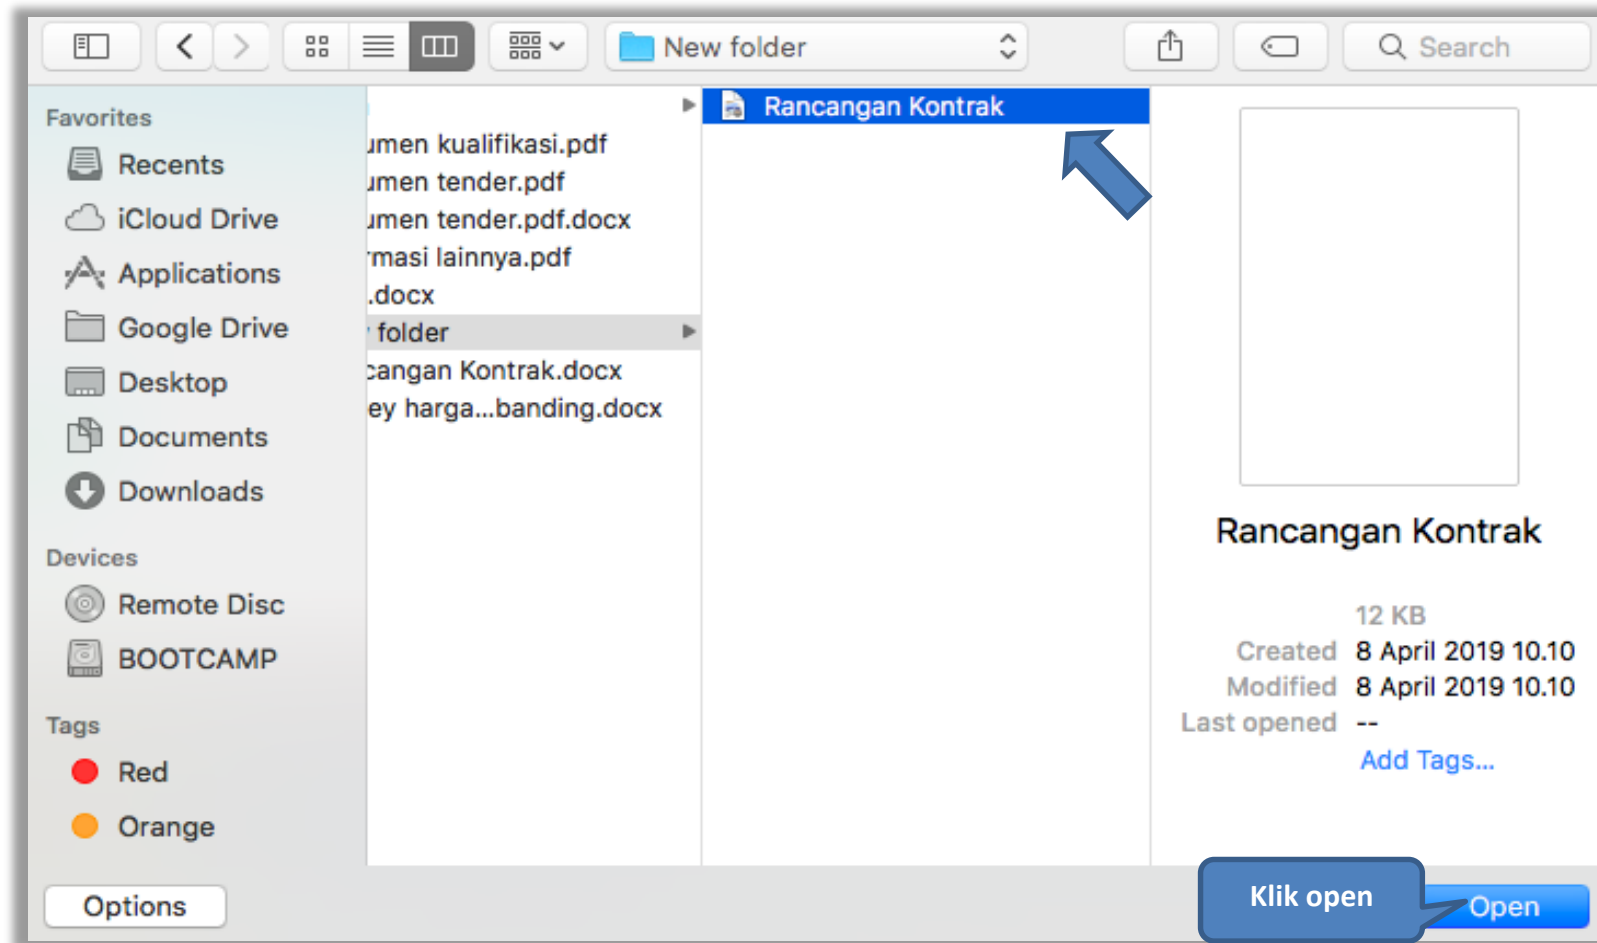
New folder

Search

Favorites

Recents

iCloud Drive

Applications

Google Drive

Desktop

Documents

Downloads

Devices

Remote Disc

BOOTCAMP

Tags

Red

Orange

umen kualifikasi.pdf
umen tender.pdf
umen tender.pdf.docx
rmasi lainnya.pdf
.docx
folder
cangan Kontrak.docx
ey harga...banding.docx

Rancangan Kontrak

Rancangan Kontrak

12 KB
Created 8 April 2019 10.10
Modified 8 April 2019 10.10
Last opened --
Add Tags...

Options

Klik open

Open